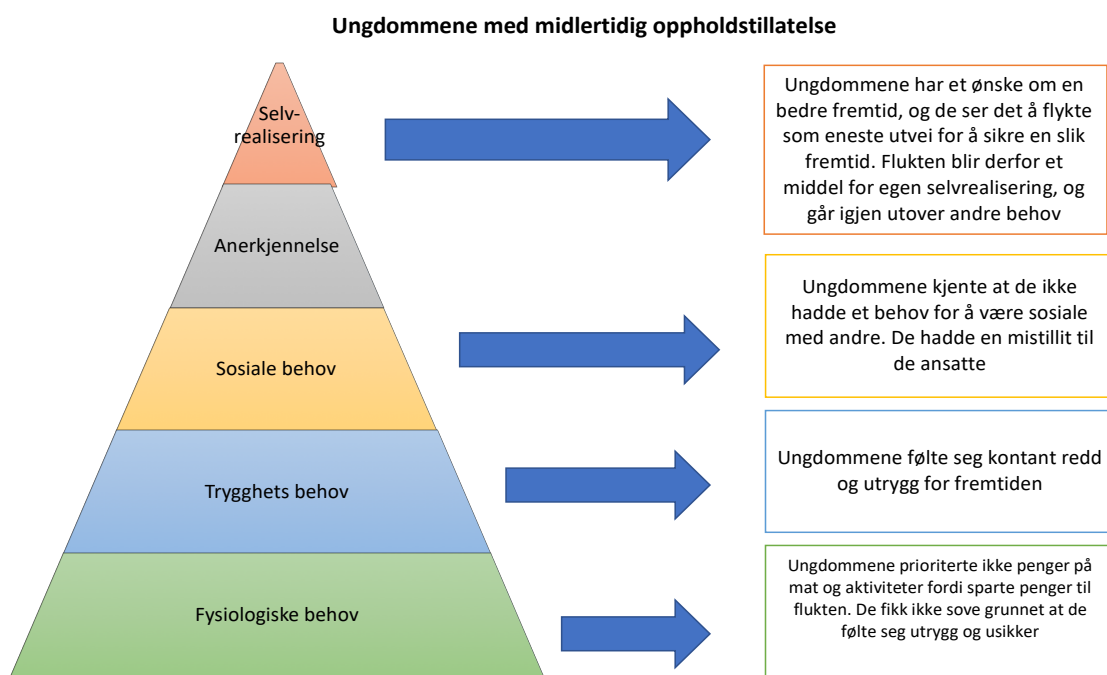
Ungdommene med midlertidig oppholdstillatelse

Selvrealisering

Anerkjennelse

Sosiale behov

Trygghets behov

Fysiologiske behov

Ungdommene har et ønske om en bedre fremtid, og de ser det å flykte som eneste utvei for å sikre en slik fremtid. Flukten blir derfor et middel for egen selvrealisering, og går igjen utover andre behov

Ungdommene kjente at de ikke hadde et behov for å være sosiale med andre. De hadde en mistillit til de ansatte

Ungdommene følte seg kontant redd og utrygg for fremtiden

Ungdommene prioriterte ikke penger på mat og aktiviteter fordi sparte penger til flukten. De fikk ikke sove grunnet at de følte seg utrygg og usikker